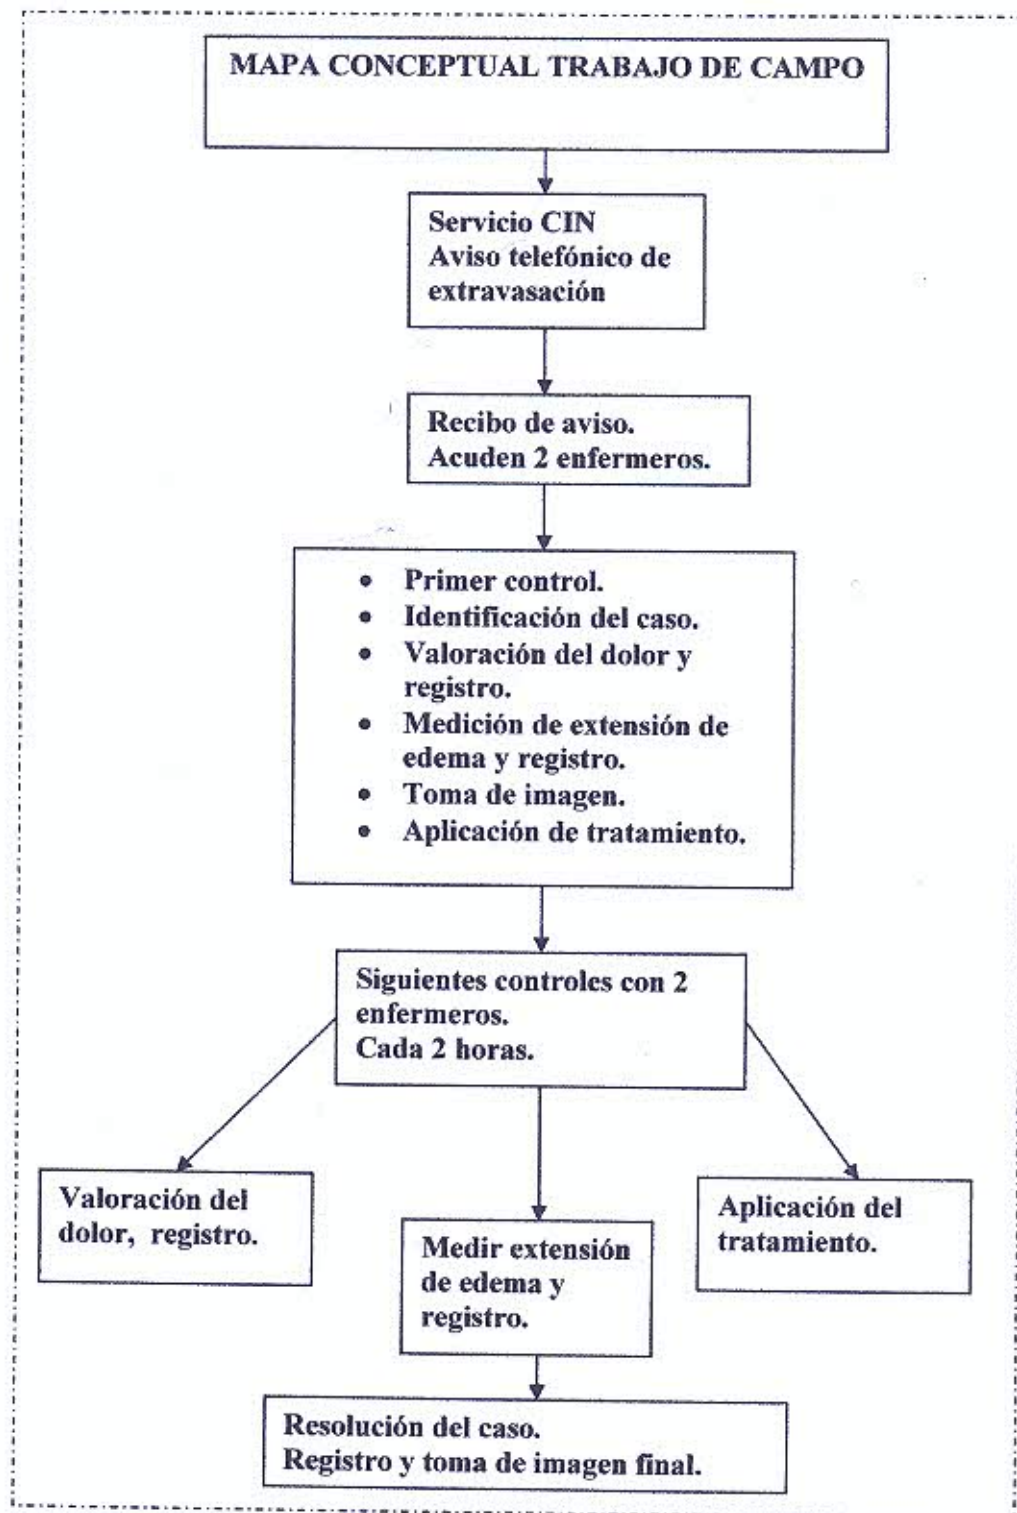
MAPA CONCEPTUAL TRABAJO DE CAMPO

Servicio CIN
Aviso telefónico de extravasación

Recibo de aviso.
Acuden 2 enfermeros.

- Primer control.
- Identificación del caso.
- Valoración del dolor y registro.
- Medición de extensión de edema y registro.
- Toma de imagen.
- Aplicación de tratamiento.

Siguientes controles con 2 enfermeros.
Cada 2 horas.

Valoración del dolor, registro.

Medir extensión de edema y registro.

Aplicación del tratamiento.

Resolución del caso.
Registro y toma de imagen final.